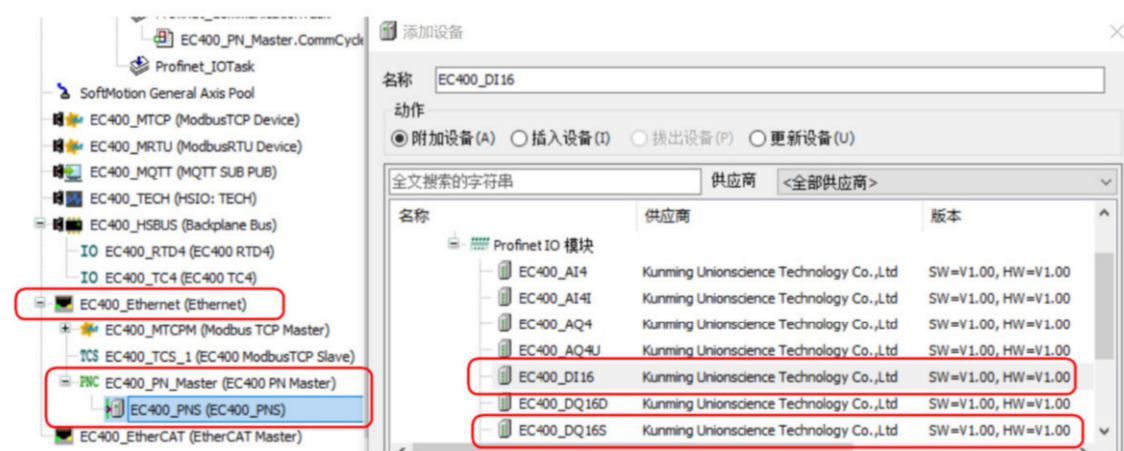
EC400_PN_Master.CommCycle
Profinet_IOTask
SoftMotion General Axis Pool
EC400_MTCP (ModbusTCP Device)
EC400_MRTU (ModbusRTU Device)
EC400_MQTT (MQTT SUB PUB)
EC400_TECH (HSIO: TECH)
EC400_HSBUS (Backplane Bus)
IO EC400_RTD4 (EC400 RTD4)
IO EC400_TC4 (EC400 TC4)
EC400_Ethernet (Ethernet)
EC400_MTCPM (Modbus TCP Master)
TCS EC400_TCS_1 (EC400 ModbusTCP Slave)
PNC EC400_PN_Master (EC400 PN Master)
EC400_PNS (EC400_PNS)
EC400_EtherCAT (EtherCAT Master)

添加设备

名称 EC400_DI16

动作
附加设备(A) 插入设备(I) 拔出设备(P) 更新设备(U)

全文搜索的字符串 供应商 <全部供应商>

| 名称 | 供应商 | 版本 |
|---|---|---|
| Profinet IO 模块 | | |
| EC400_AI4 | Kunming Unionscience Technology Co.,Ltd | SW=V1.00, HW=V1.00 |
| EC400_AI4I | Kunming Unionscience Technology Co.,Ltd | SW=V1.00, HW=V1.00 |
| EC400_AQ4 | Kunming Unionscience Technology Co.,Ltd | SW=V1.00, HW=V1.00 |
| EC400_AQ4U | Kunming Unionscience Technology Co.,Ltd | SW=V1.00, HW=V1.00 |
| EC400_DI16 | Kunming Unionscience Technology Co.,Ltd | SW=V1.00, HW=V1.00 |
| EC400_DQ16D | Kunming Unionscience Technology Co.,Ltd | SW=V1.00, HW=V1.00 |
| EC400_DQ16S | Kunming Unionscience Technology Co.,Ltd | SW=V1.00, HW=V1.00 |